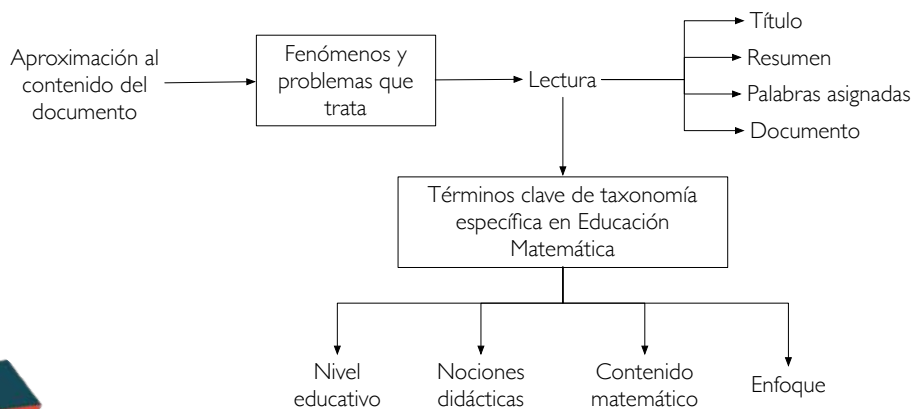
Aproximación al contenido del documento

Fenómenos y problemas que trata

Lectura

Título

Resumen

Palabras asignadas

Documento

Términos clave de taxonomía específica en Educación Matemática

Nivel educativo

Nociones didácticas

Contenido matemático

Enfoque